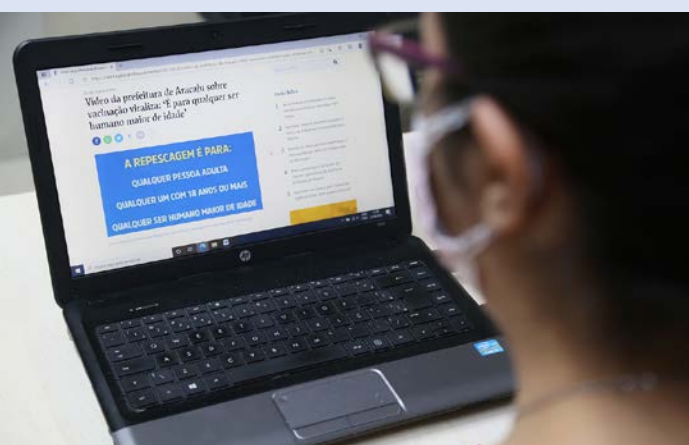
Vídeo da prefeitura de Aracaju sobre vacinação viraliza: 'É para qualquer ser humano maior de idade'

A REPESCAGEM É PARA:
QUALQUER PESSOA ADULTA
QUALQUER UM COM 18 ANOS OU MAIS
QUALQUER SER HUMANO MAIOR DE IDADE

hp